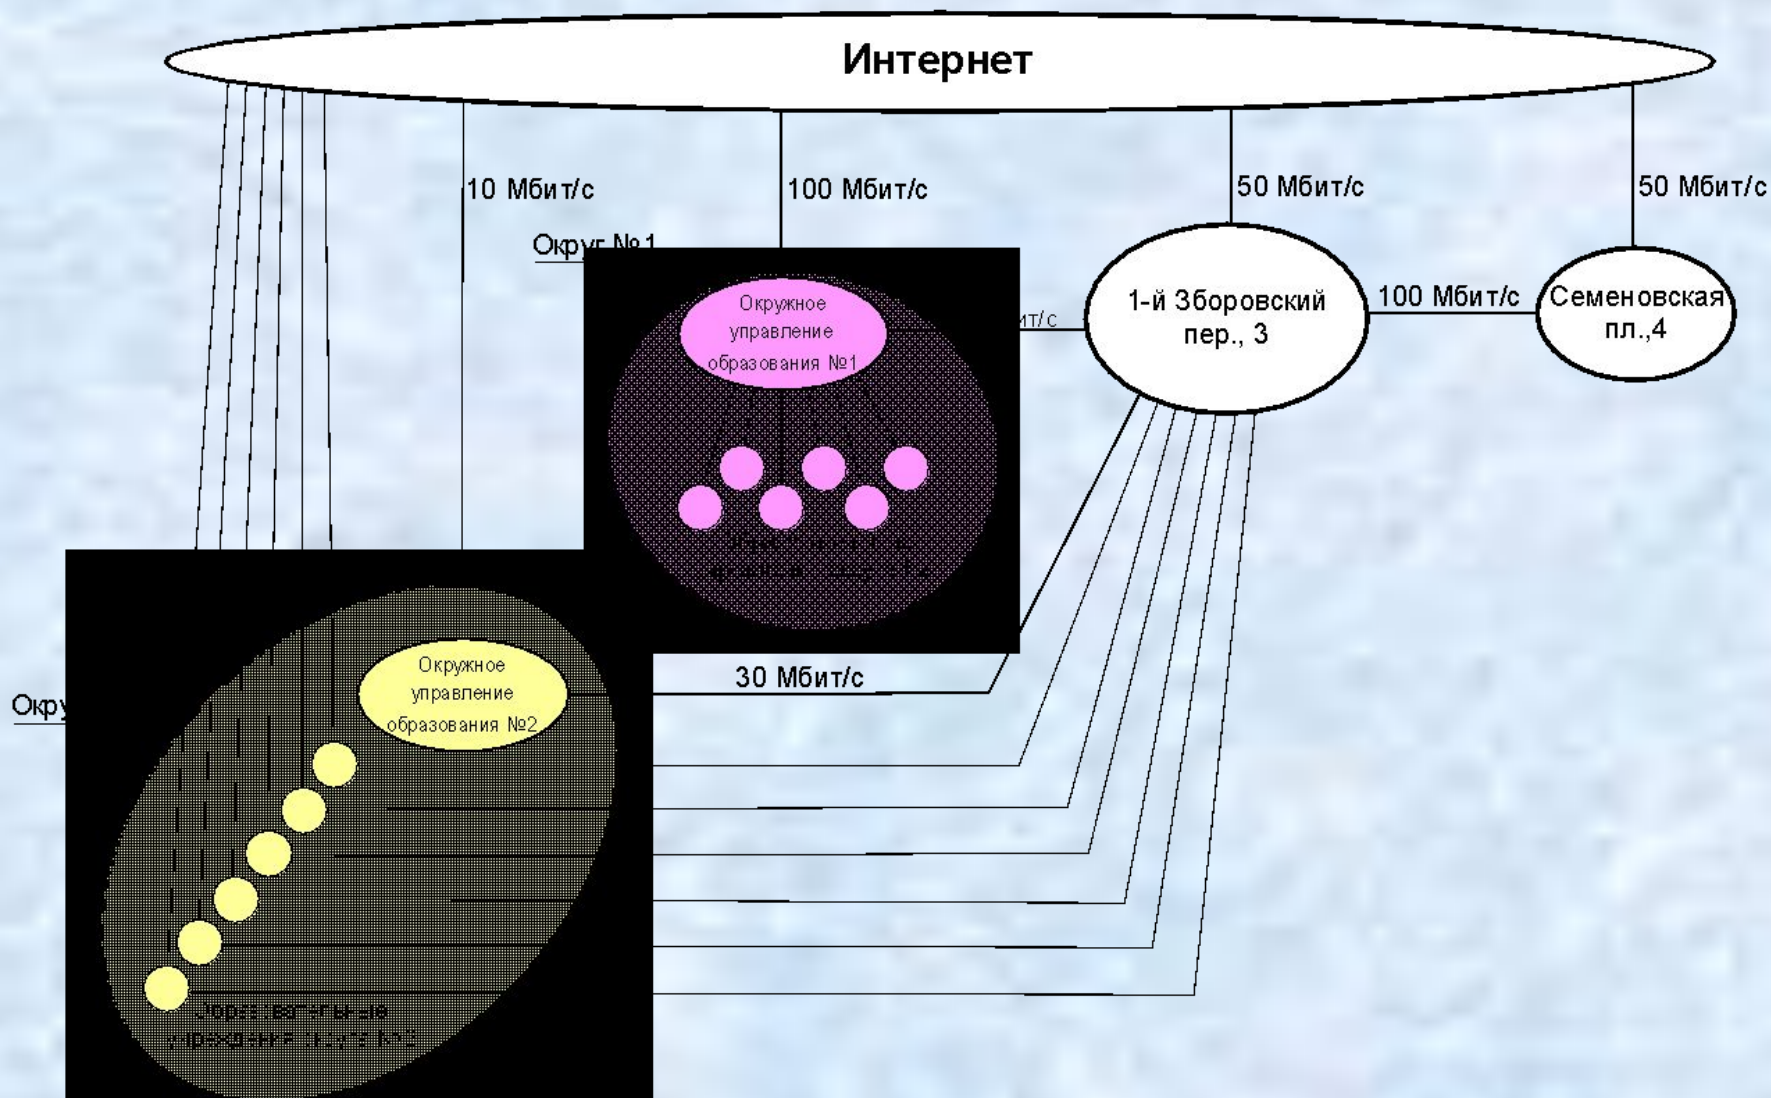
Интернет

10 Мбит/с

100 Мбит/с

50 Мбит/с

50 Мбит/с

Округ №1

Окружное управление образования №1

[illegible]

ит/с

1-й Зборовский пер., 3

100 Мбит/с

Семеновская пл.,4

30 Мбит/с

Окру

Окружное управление образования №2

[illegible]